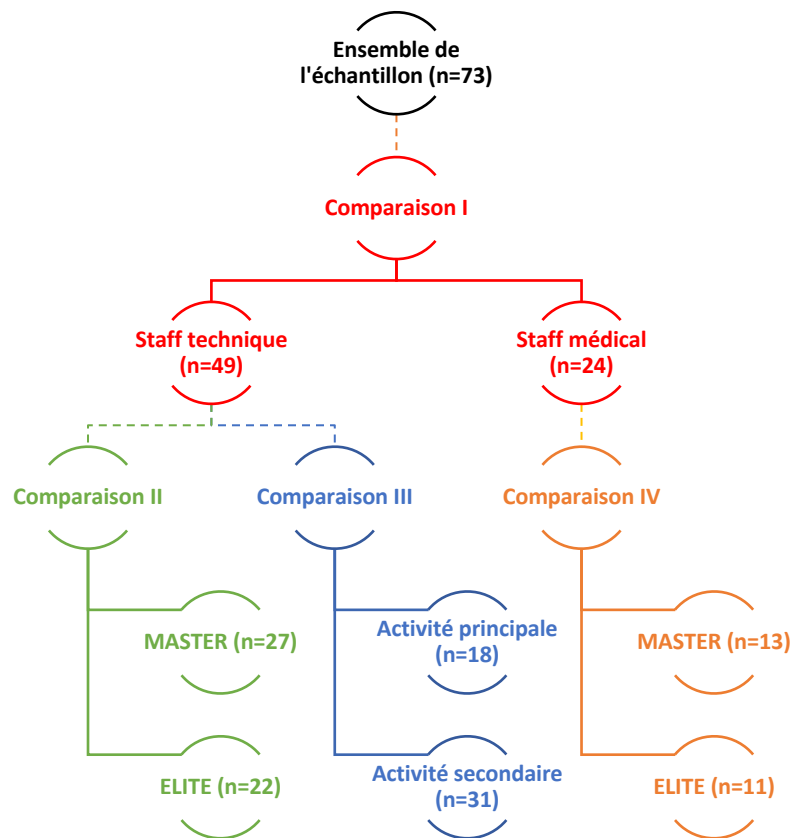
Ensemble de l'échantillon (n=73)

Comparaison I

Staff technique (n=49)

Staff médical (n=24)

Comparaison II

Comparaison III

Comparaison IV

MASTER (n=27)

ELITE (n=22)

Activité principale (n=18)

Activité secondaire (n=31)

MASTER (n=13)

ELITE (n=11)